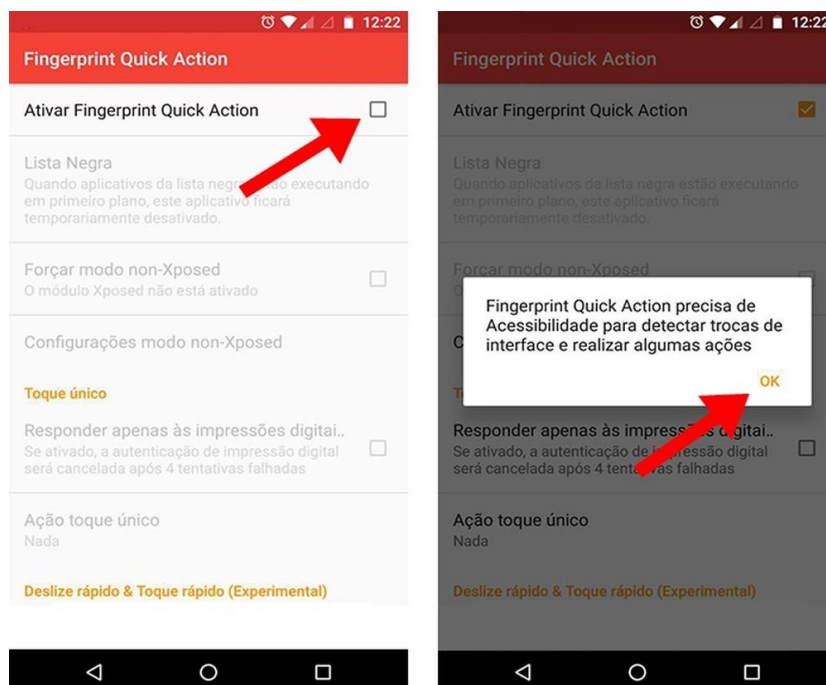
12:22

Fingerprint Quick Action

Ativar Fingerprint Quick Action

Lista Negra
Quando aplicativos da lista negra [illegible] executando em primeiro plano, este aplicativo ficará temporariamente desativado.

Forçar modo non-Xposed
O módulo Xposed não está ativado

Configurações modo non-Xposed

Toque único

Responder apenas às impressões digitai..
Se ativado, a autenticação de impressão digital será cancelada após 4 tentativas falhadas

Ação toque único
Nada

Deslize rápido & Toque rápido (Experimental)

12:22

Fingerprint Quick Action

Ativar Fingerprint Quick Action

Lista Negra
Quando aplicativos da lista negra estão executando em primeiro plano, este aplicativo ficará temporariamente desativado.

Forçar modo non-Xposed

Fingerprint Quick Action precisa de Acessibilidade para detectar trocas de interface e realizar algumas ações

OK

Responder apenas às impress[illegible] digitai..
Se ativado, a autenticação de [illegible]ressão digital será cancelada após 4 tenta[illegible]vas falhadas

Ação toque único
Nada

Deslize rápido & Toque rápido (Experimental)